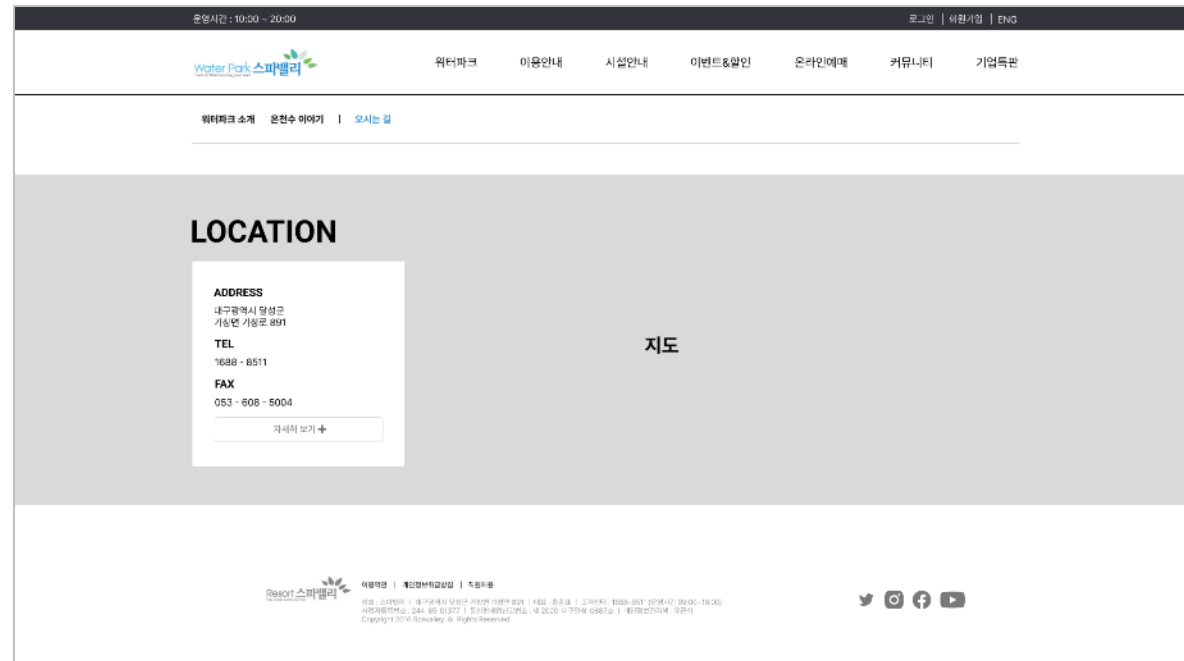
운영시간 : 10:00 ~ 20:00

로그인 | 회원가입 | ENG

Water Park 스파밸리

워터파크 이용안내 시설안내 이벤트&할인 온라인예매 커뮤니티 기업특판

워터파크 소개 온천수 이야기 | 오시는 길

LOCATION

ADDRESS
대구광역시 달성군 가창면 가창로 891

TEL
1688 - 8511

FAX
053 - 608 - 5004

자세히 보기 +

지도

Resort 스파밸리

이용약관 | 개인정보취급방침 | 적용지용

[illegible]
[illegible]
Copyright 2016 Spavalley. All Rights Reserved.